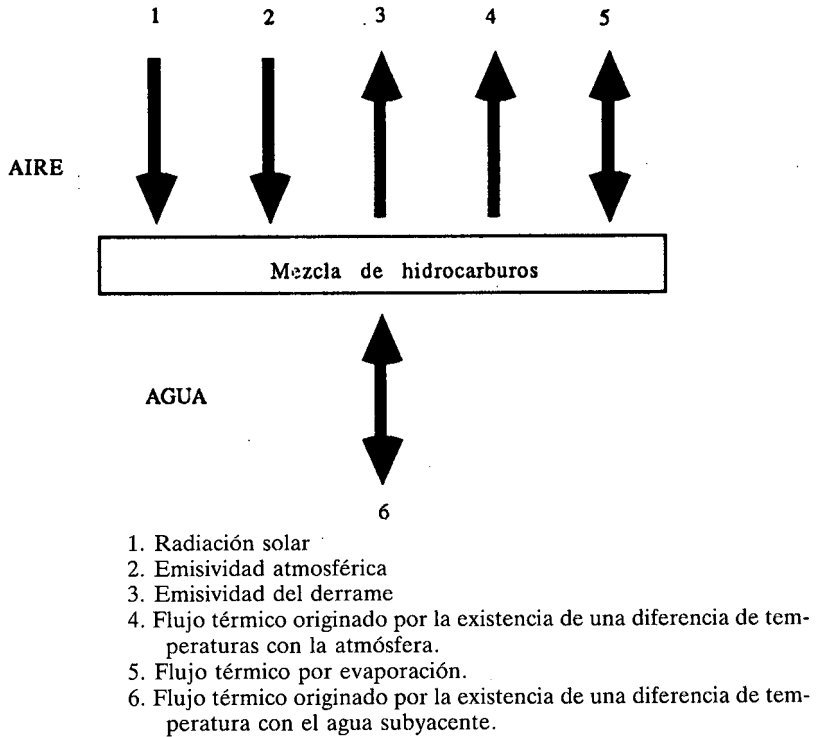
1 2 3 4 5

AIRE

Mezcla de hidrocarburos

AGUA

6

1. Radiación solar
2. Emisividad atmosférica
3. Emisividad del derrame
4. Flujo térmico originado por la existencia de una diferencia de temperaturas con la atmósfera.
5. Flujo térmico por evaporación.
6. Flujo térmico originado por la existencia de una diferencia de temperatura con el agua subyacente.